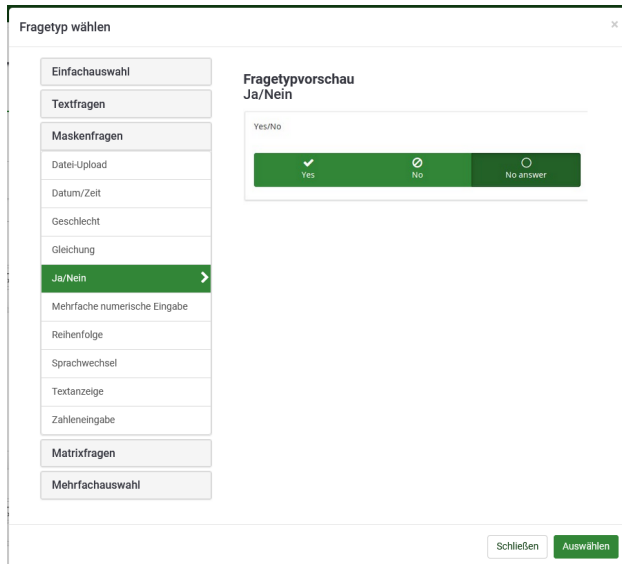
Fragetyp wählen

×

Einfachauswahl

Textfragen

Maskenfragen

Datei-Upload

Datum/Zeit

Geschlecht

Gleichung

Ja/Nein

Mehrfache numerische Eingabe

Reihenfolge

Sprachwechsel

Textanzeige

Zahleneingabe

Matrixfragen

Mehrfachauswahl

Fragetypvorschau
Ja/Nein

Yes/No

Yes

No

No answer

Schließen

Auswählen